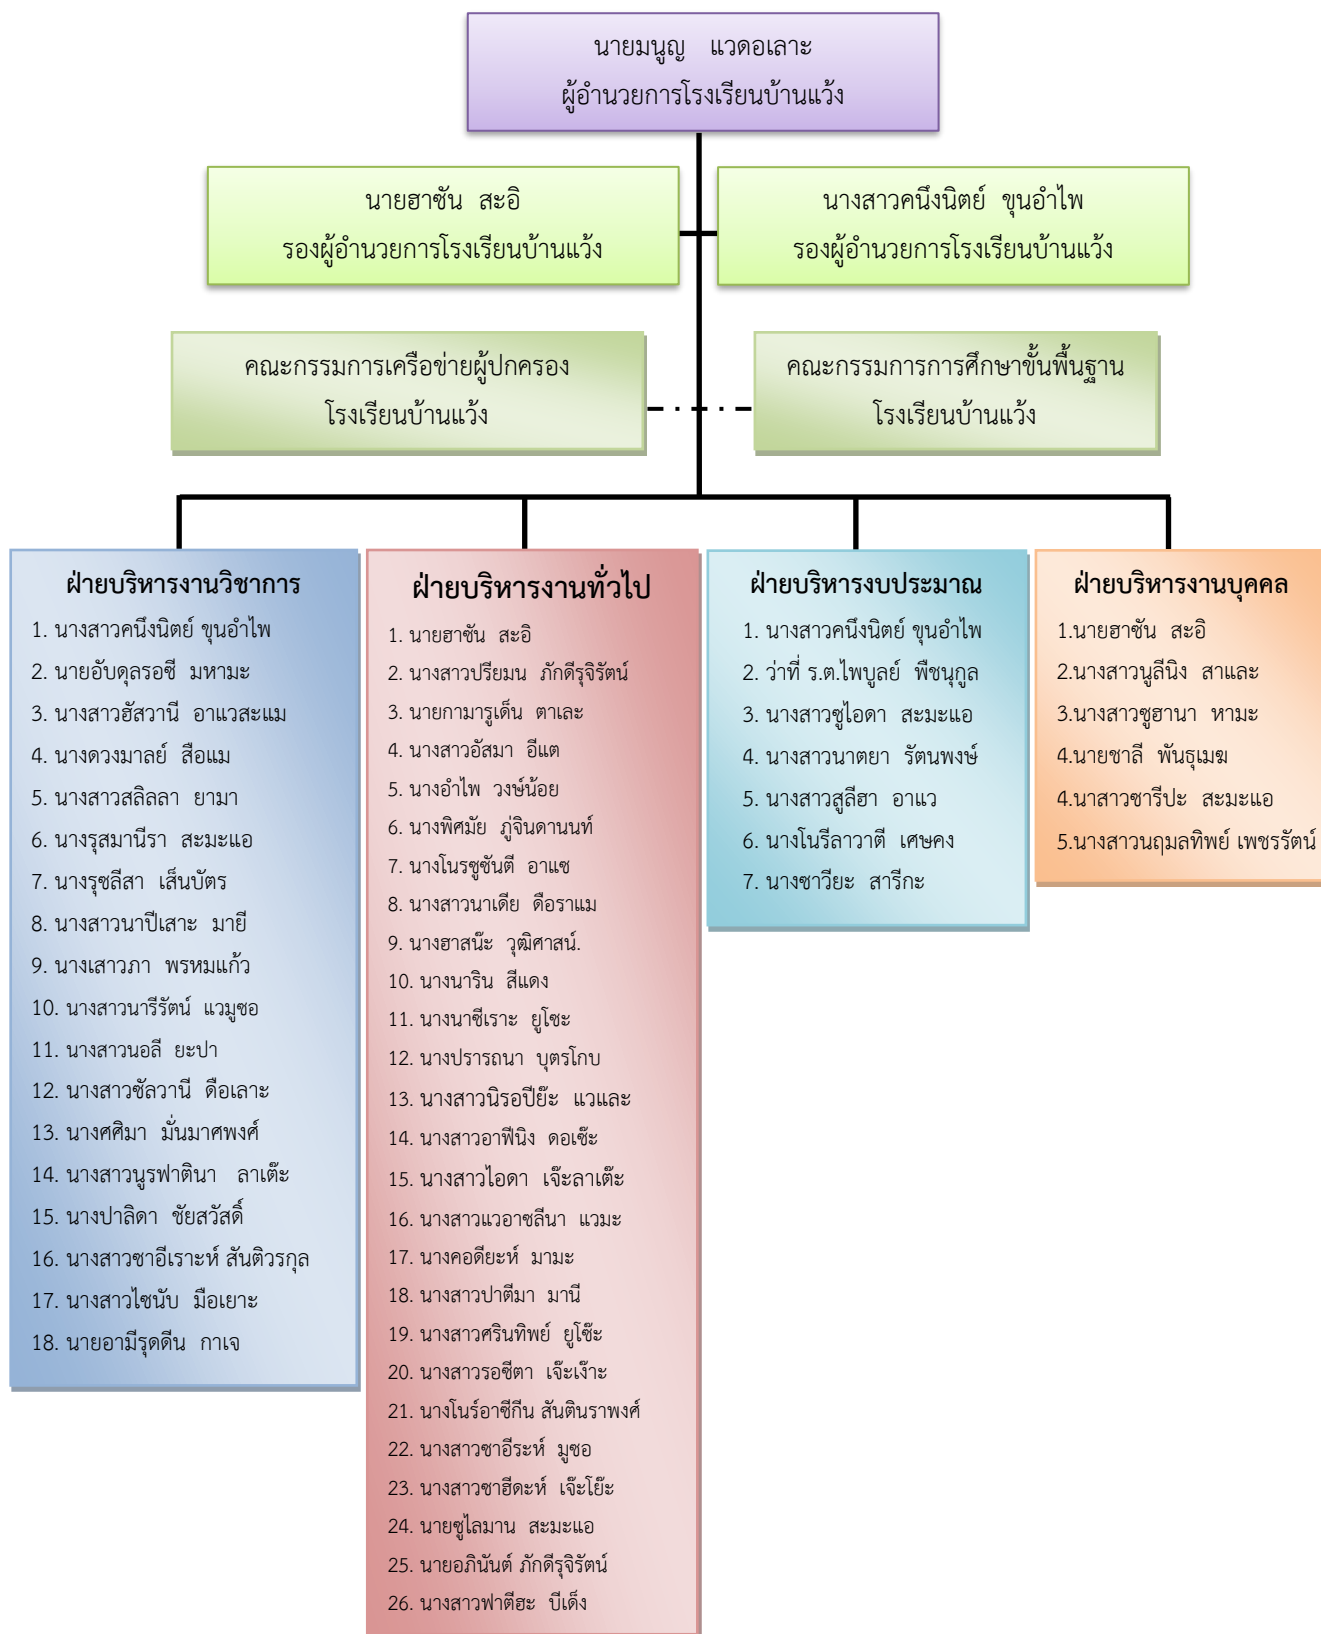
นายมนูญ แวดอเลาะ
ผู้อำนวยการโรงเรียนบ้านแว้ง

นายฮาซัน สะอิ
รองผู้อำนวยการโรงเรียนบ้านแว้ง

นางสาวคนึงนิตย์ ขุนอำไพ
รองผู้อำนวยการโรงเรียนบ้านแว้ง

คณะกรรมการเครือข่ายผู้ปกครอง
โรงเรียนบ้านแว้ง

คณะกรรมการการศึกษาขั้นพื้นฐาน
โรงเรียนบ้านแว้ง

ฝ่ายบริหารงานวิชาการ
1. นางสาวคนึงนิตย์ ขุนอำไพ
2. นายอับดุลรอซี มหามะ
3. นางสาวฮัสวานี อาแวสะแม
4. นางดวงมาลย์ สือแม
5. นางสาวสลิลลา ยามา
6. นางรุสมานีรา สะมะแอ
7. นางรุซลีสา เส็นบัตร
8. นางสาวนาปีเสาะ มายี
9. นางเสาวภา พรหมแก้ว
10. นางสาวนารีรัตน์ แวมูซอ
11. นางสาวนอลี ยะปา
12. นางสาวซัลวานี ดือเลาะ
13. นางศศิมา มั่นมาศพงศ์
14. นางสาวนูรฟาตินา ลาเต๊ะ
15. นางปาลิดา ชัยสวัสดิ์
16. นางสาวซาอีเราะห์ สันติวรกุล
17. นางสาวไซนับ มือเยาะ
18. นายอามีรุดดีน กาเจ

ฝ่ายบริหารงานทั่วไป
1. นายฮาซัน สะอิ
2. นางสาวปรียมน ภักดีรุจิรัตน์
3. นายกามารูเด็น ตาเละ
4. นางสาวอัสมา อีแต
5. นางอำไพ วงษ์น้อย
6. นางพิศมัย ภู่จินดานนท์
7. นางโนรซูซันตี อาแซ
8. นางสาวนาเดีย ดือราแม
9. นางฮาสนี๊ะ วุฒิศาสน์.
10. นางนาริน สีแดง
11. นางนาซีเราะ ยูโซะ
12. นางปรารถนา บุตรโกบ
13. นางสาวนิรอปีย๊ะ แวและ
14. นางสาวอาฟีนิง ดอเซ๊ะ
15. นางสาวไอดา เจ๊ะลาเต๊ะ
16. นางสาวแวอาซลีนา แวมะ
17. นางคอดีย๊ะห์ มามะ
18. นางสาวปาตีมา มานี
19. นางสาวศรินทิพย์ ยูโซ๊ะ
20. นางสาวรอซีตา เจ๊ะเง๊าะ
21. นางโนร์อาซีกีน สันตินราพงศ์
22. นางสาวซาอีระห์ มูซอ
23. นางสาวซาฮีดะห์ เจ๊ะโย๊ะ
24. นายซูไลมาน สะมะแอ
25. นายอภินันต์ ภักดีรุจิรัตน์
26. นางสาวฟาตีฮะ บีเด็ง

ฝ่ายบริหารงบประมาณ
1. นางสาวคนึงนิตย์ ขุนอำไพ
2. ว่าที่ ร.ต.ไพบูลย์ พืชนุกูล
3. นางสาวซูไอดา สะมะแอ
4. นางสาวนาตยา รัตนพงษ์
5. นางสาวสูฮีฮา อาแว
6. นางโนรีลาวาตี เศษคง
7. นางซาวียะ สารีกะ

ฝ่ายบริหารงานบุคคล
1.นายฮาซัน สะอิ
2.นางสาวนูลีนิง สาและ
3.นางสาวซูฮานา หามะ
4.นายซาลี พันธุเมฆ
4.นาสาวซารีปะ สะมะแอ
5.นางสาวนฤมลทิพย์ เพชรรัตน์